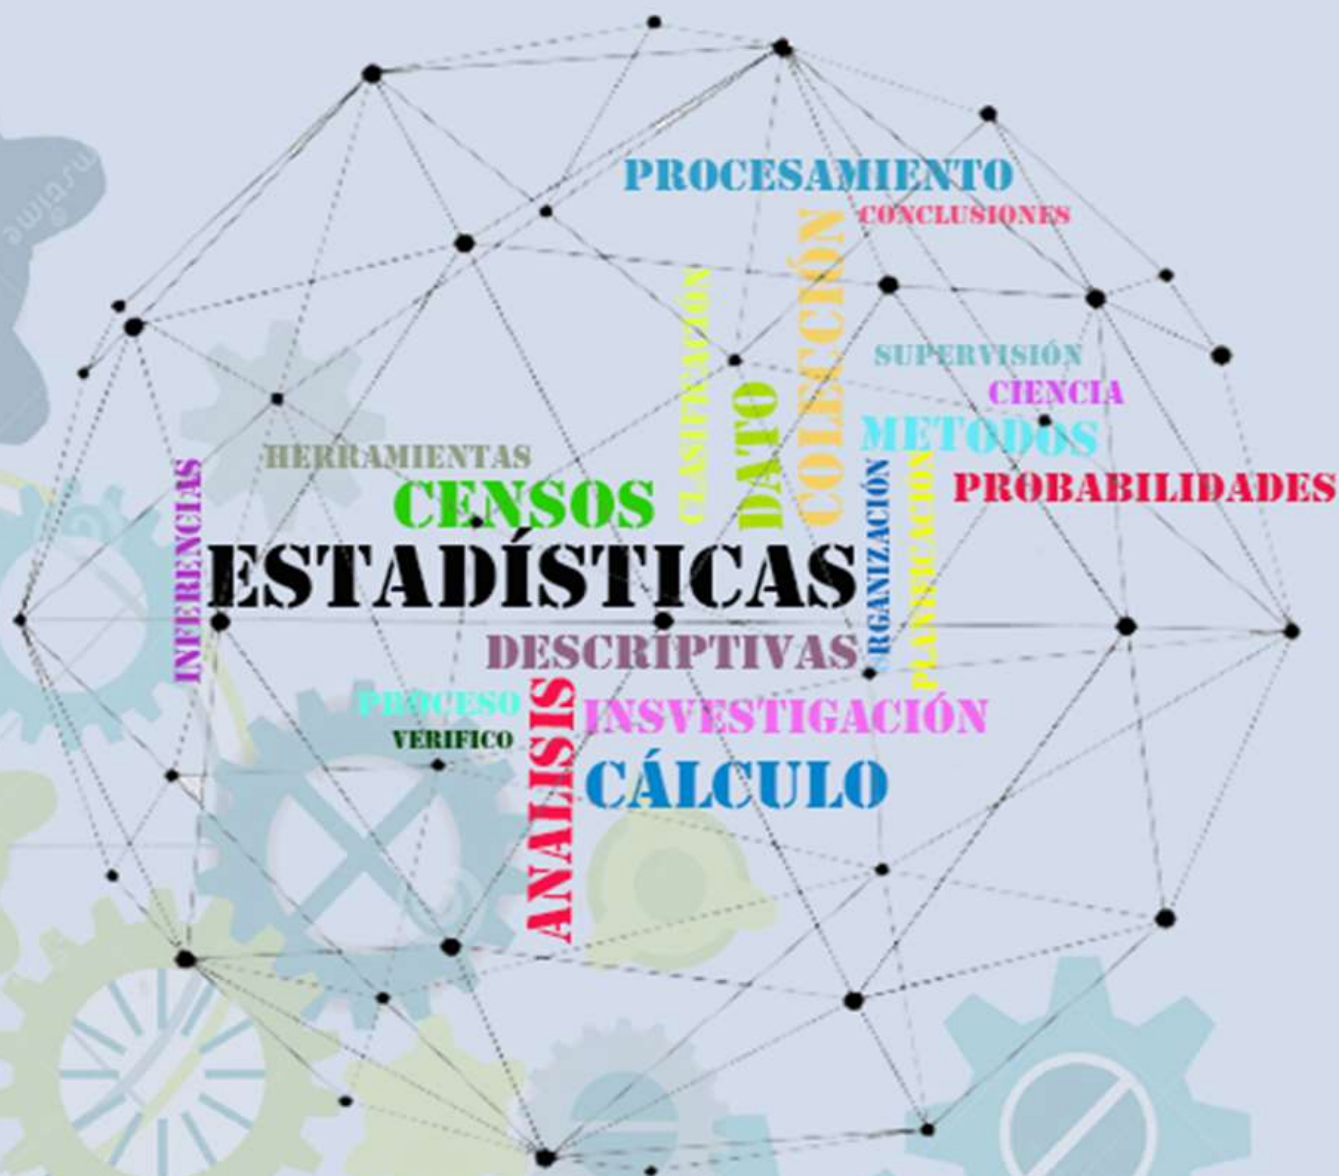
PROCESAMIENTO
CONCLUSIONES
CLASIFICACIÓN
DATO
COLECCIÓN
SUPERVISIÓN
CIENCIA
METODOS
PROBABILIDADES
HERRAMIENTAS
CENSOS
INFERENCIAS
ESTADÍSTICAS
ORGANIZACIÓN
PLANIFICACIÓN
DESCRIPTIVAS
PROCESO
VERIFICO
ANALISIS
INSVESTIGACIÓN
CÁLCULO